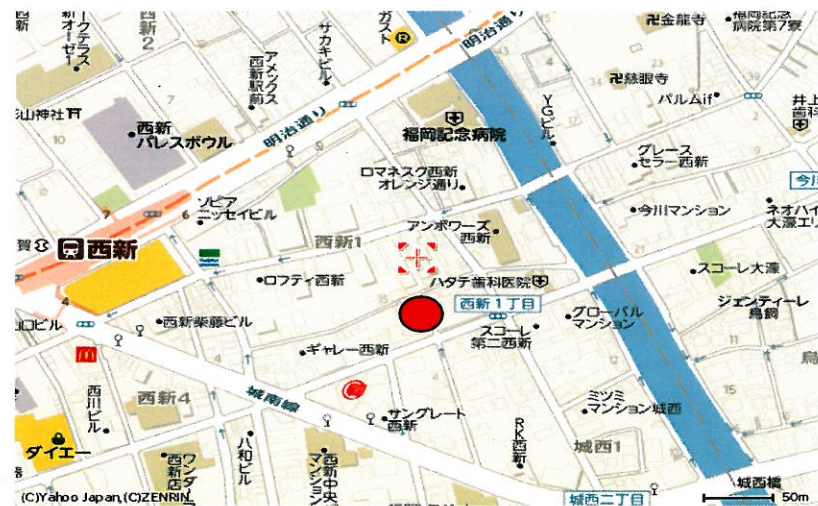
西新
ークテラス
新オーセ
西新2
サカキビル
ガスト
明治通り
卍金龍寺
福岡記念病院第7寮
山神社
アメックス西新駅前
YGビル
卍蘇眼寺
パルムif
井上歯科
西新パレスボウル
明治通り
福岡記念病院
グレースセラー西新
今川
ロマネスク西新オレンジ通り
ソピアニッセイビル
今川マンション
ネオハイツ大濠
アンボワーズ西新
西新1
西新
ハタテ歯科医院
スコーレ大濠
ロフティ西新
西新1丁目
ジェンティーレ鳥飼
グローバルマンション
西新柴藤ビル
スコーレ第二西新
ロビル
ギャレー西新
西川ビル
西新4
城南線
ミツミマンション城西
サングレート西新
RK西新
城西1
八和ビル
西新中央マンション
ダイエー
ワン西新ダ店
城西橋
城西二丁目
50m
(C)Yahoo Japan,(C)ZENRIN